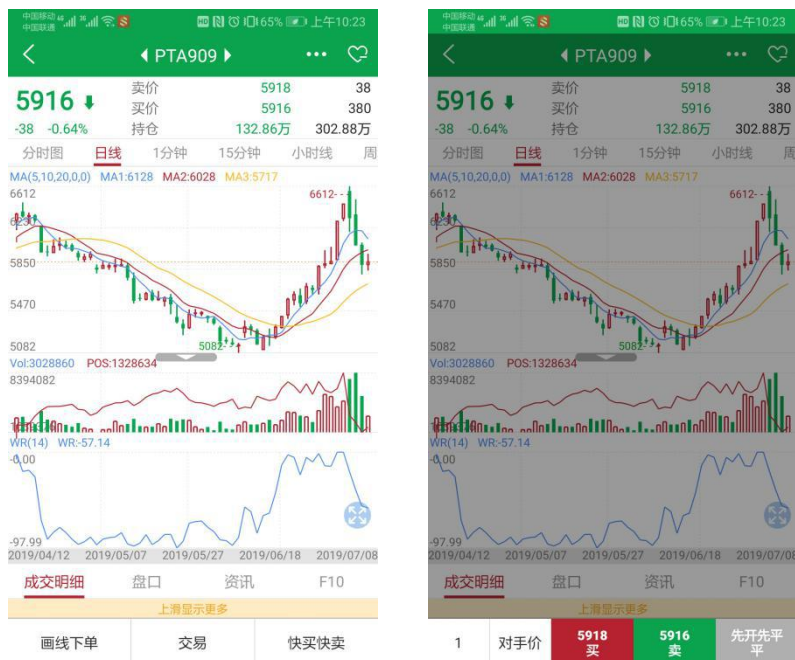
中国移动 中国联通 65% 上午10:23

PTA909

5916 ↓
-38 -0.64%

| | | |
|---|---|---|
| 卖价 | 5918 | 38 |
| 买价 | 5916 | 380 |
| 持仓 | 132.86万 | 302.88万 |

分时图 日线 1分钟 15分钟 小时线 周

MA(5,10,20,0,0) MA1:6128 MA2:6028 MA3:5717

6612
6612
5850
5470
5082
5082

Vol:3028860 POS:1328634
8394082

WR(14) WR:-57.14
-0.00
-97.99

2019/04/12 2019/05/07 2019/05/27 2019/06/18 2019/07/08

成交明细 盘口 资讯 F10

上滑显示更多

画线下单 交易 快买快卖

中国移动 中国联通 65% 上午10:23

PTA909

5916 ↓
-38 -0.64%

| | | |
|---|---|---|
| 卖价 | 5918 | 38 |
| 买价 | 5916 | 380 |
| 持仓 | 132.86万 | 302.88万 |

分时图 日线 1分钟 15分钟 小时线 周

MA(5,10,20,0,0) MA1:6128 MA2:6028 MA3:5717

6612
6612
5850
5470
5082
5082

Vol:3028860 POS:1328634
8394082

WR(14) WR:-57.14
-0.00
-97.99

2019/04/12 2019/05/07 2019/05/27 2019/06/18 2019/07/08

成交明细 盘口 资讯 F10

上滑显示更多

1 对手价 5918 买 5916 卖 先开先平 平